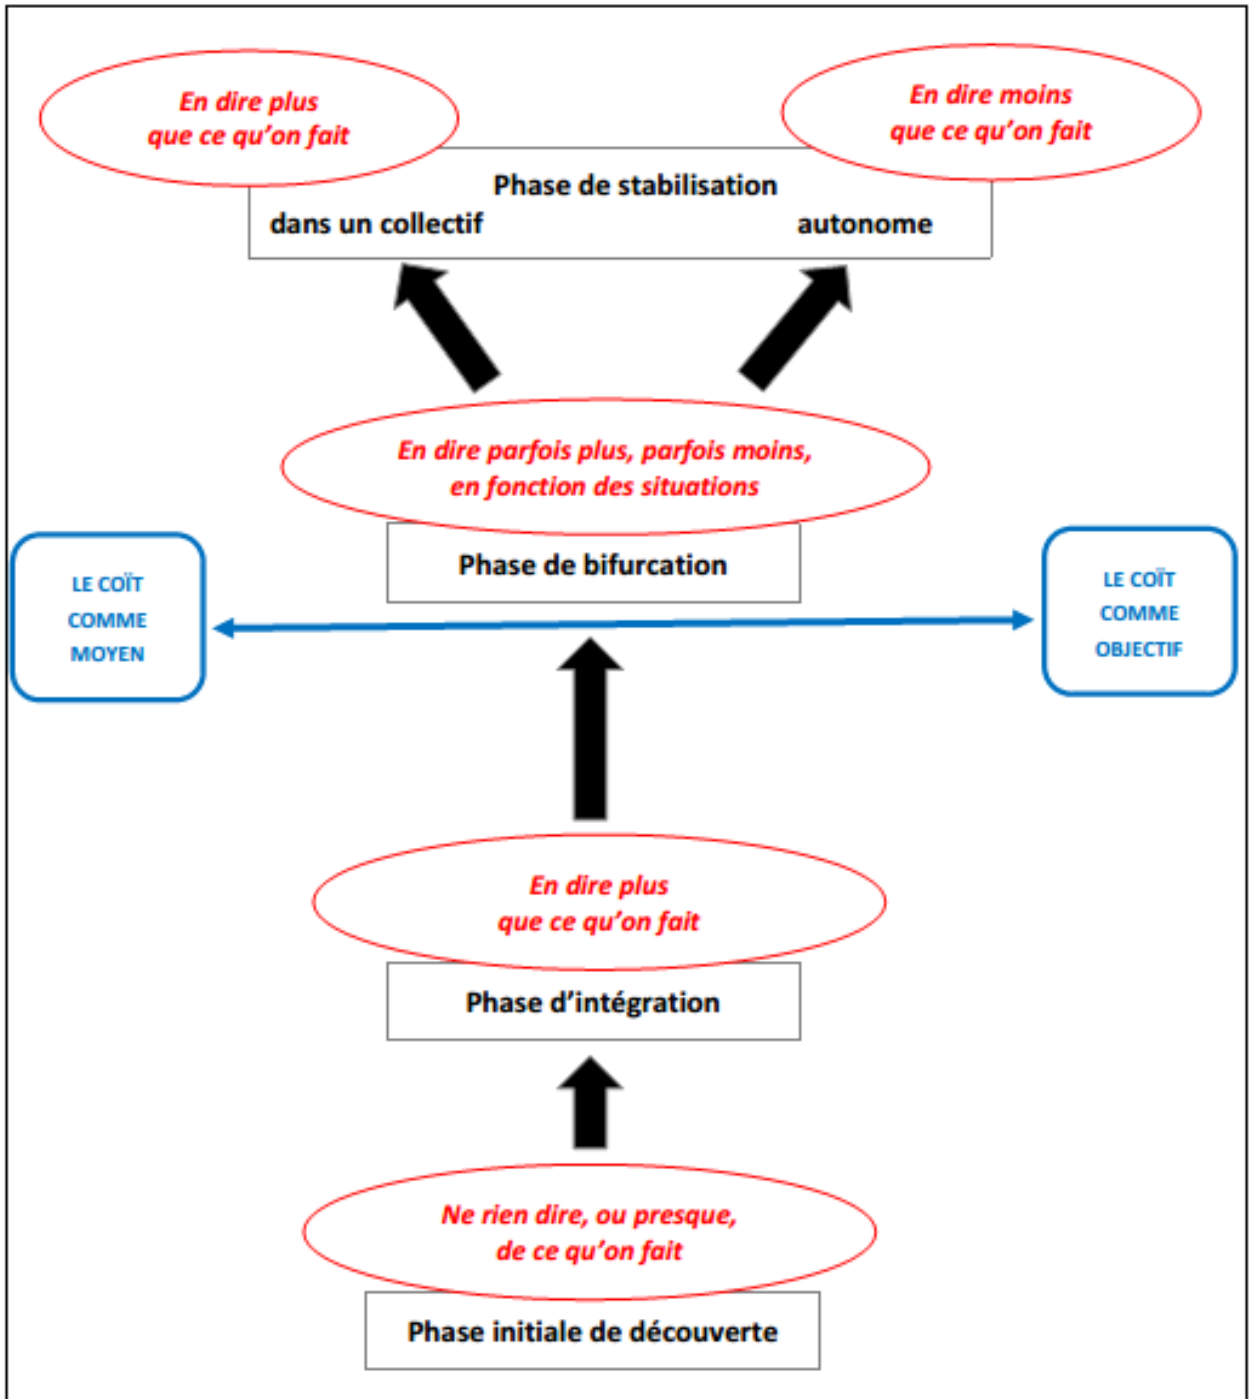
En dire plus que ce qu'on fait

En dire moins que ce qu'on fait

Phase de stabilisation

dans un collectif

autonome

En dire parfois plus, parfois moins, en fonction des situations

Phase de bifurcation

LE COÏT COMME MOYEN

LE COÏT COMME OBJECTIF

En dire plus que ce qu'on fait

Phase d'intégration

Ne rien dire, ou presque, de ce qu'on fait

Phase initiale de découverte